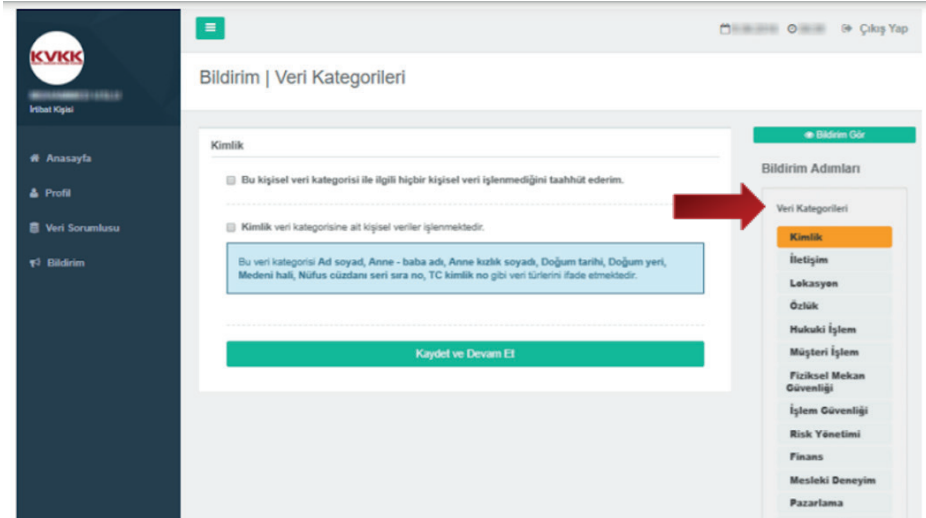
KVKK

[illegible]

İrtibat Kişisi

Anasayfa

Profil

Veri Sorumlusu

Bildirim

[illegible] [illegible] Çıkış Yap

Bildirim | Veri Kategorileri

Kimlik

Bu kişisel veri kategorisi ile ilgili hiçbir kişisel veri işlenmediğini taahhüt ederim.

Kimlik veri kategorisine ait kişisel veriler işlenmektedir.

Bu veri kategorisi Ad soyad, Anne - baba adı, Anne kızlık soyadı, Doğum tarihi, Doğum yeri, Medeni hali, Nüfus cüzdanı seri sıra no, TC kimlik no gibi veri türlerini ifade etmektedir.

Kaydet ve Devam Et

Bildirim Gör

Bildirim Adımları

Veri Kategorileri

Kimlik

İletişim

Lokasyon

Özlük

Hukuki İşlem

Müşteri İşlem

Fiziksel Mekan Güvenliği

İşlem Güvenliği

Risk Yönetimi

Finans

Mesleki Deneyim

Pazarlama